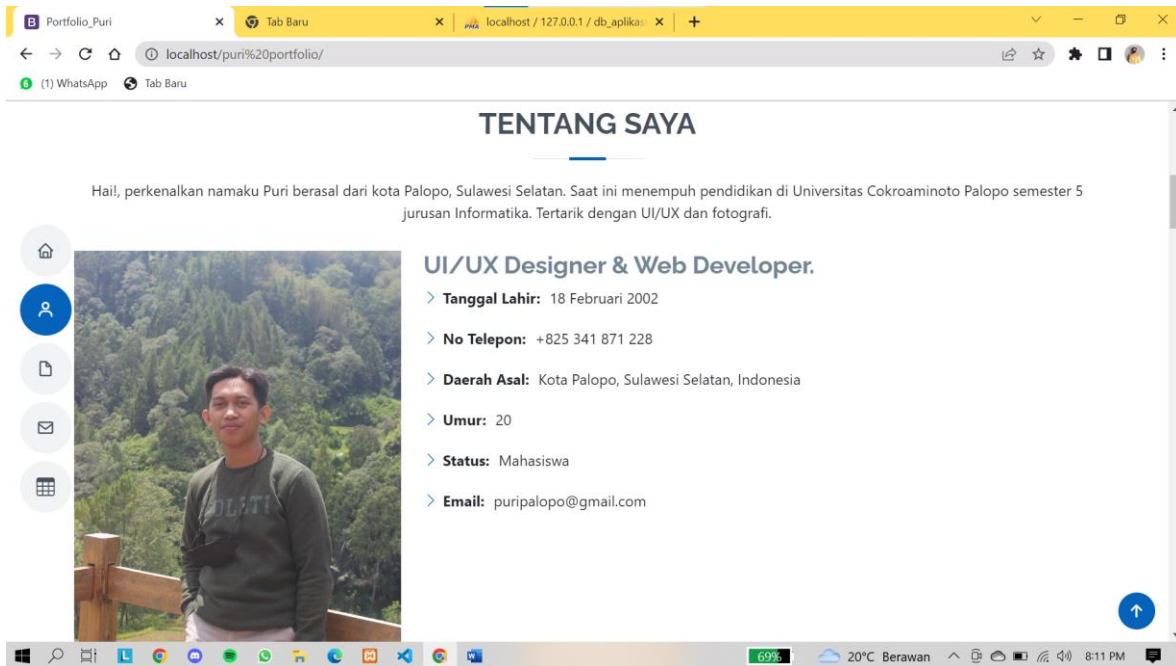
Portfolio_Puri
Tab Baru
localhost / 127.0.0.1 / db_aplikas

localhost/puri%20portfolio/

(1) WhatsApp
Tab Baru

TENTANG SAYA

Hai!, perkenalkan namaku Puri berasal dari kota Palopo, Sulawesi Selatan. Saat ini menempuh pendidikan di Universitas Cokroaminoto Palopo semester 5 jurusan Informatika. Tertarik dengan UI/UX dan fotografi.

UI/UX Designer & Web Developer.

Tanggal Lahir: 18 Februari 2002

No Telepon: +825 341 871 228

Daerah Asal: Kota Palopo, Sulawesi Selatan, Indonesia

Umur: 20

Status: Mahasiswa

Email: puripalopo@gmail.com

69%
20°C Berawan
8:11 PM